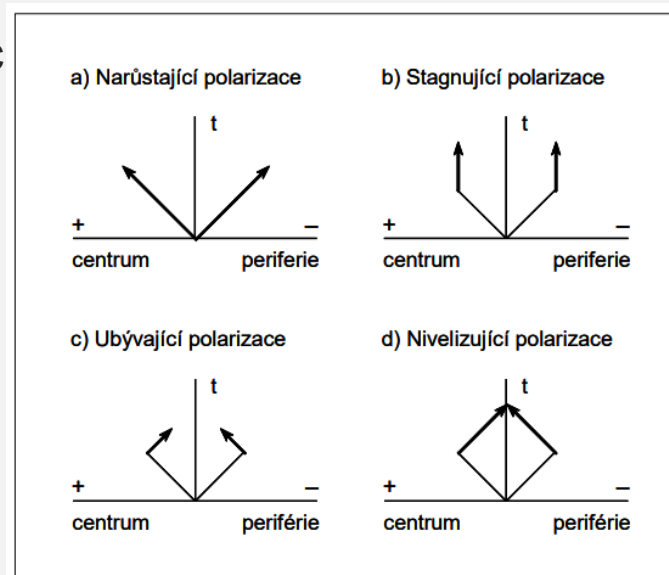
a) Narůstající polarizace

t

+ –

centrum periferie

b) Stagnující polarizace

t

+ –

centrum periferie

c) Ubývající polarizace

t

+ –

centrum periférie

d) Nivelizující polarizace

t

+ –

centrum periférie